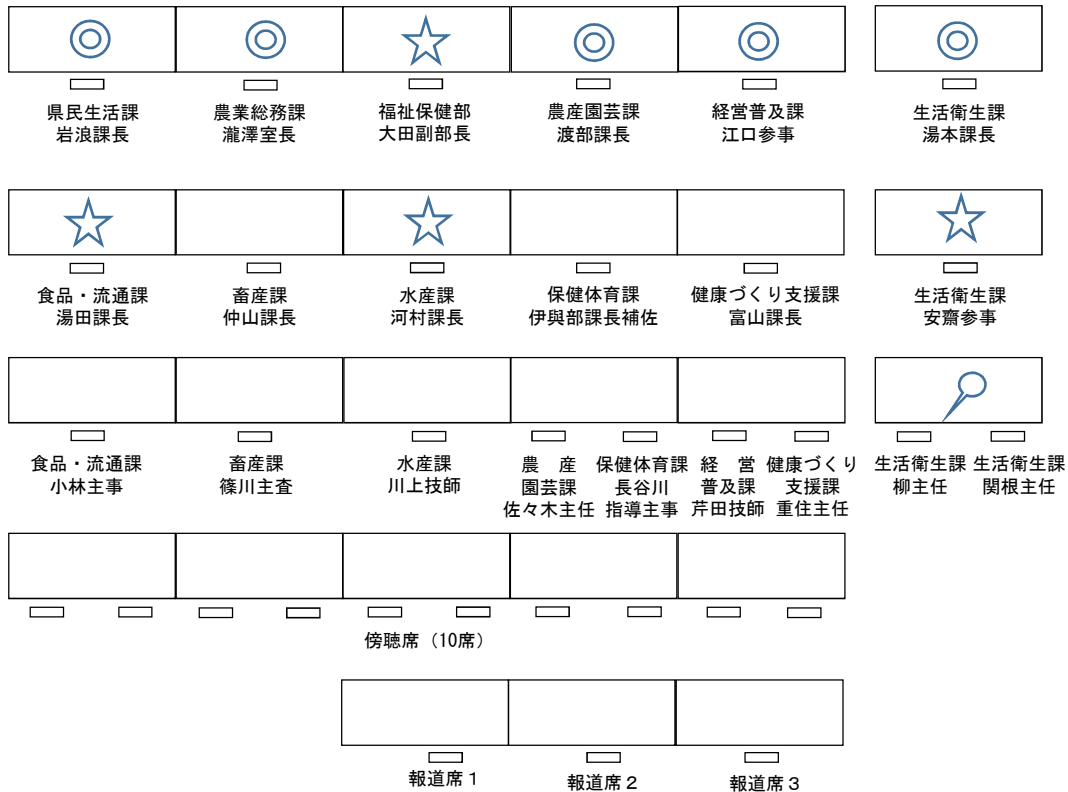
◎ 県民生活課 岩浪課長

◎ 農業総務課 瀧澤室長

☆ 福祉保健部 大田副部長

◎ 農産園芸課 渡部課長

◎ 経営普及課 江口参事

◎ 生活衛生課 湯本課長

☆ 食品・流通課 湯田課長

畜産課 仲山課長

☆ 水産課 河村課長

保健体育課 伊與部課長補佐

健康づくり支援課 富山課長

☆ 生活衛生課 安齋参事

食品・流通課 小林主事

畜産課 篠川主査

水産課 川上技師

農 産 園芸課 佐々木主任

保健体育課 長谷川 指導主事

経 営 普及課 芹田技師

健康づくり 支援課 重住主任

生活衛生課 柳主任

生活衛生課 関根主任

傍聴席（10席）

報道席１

報道席２

報道席３